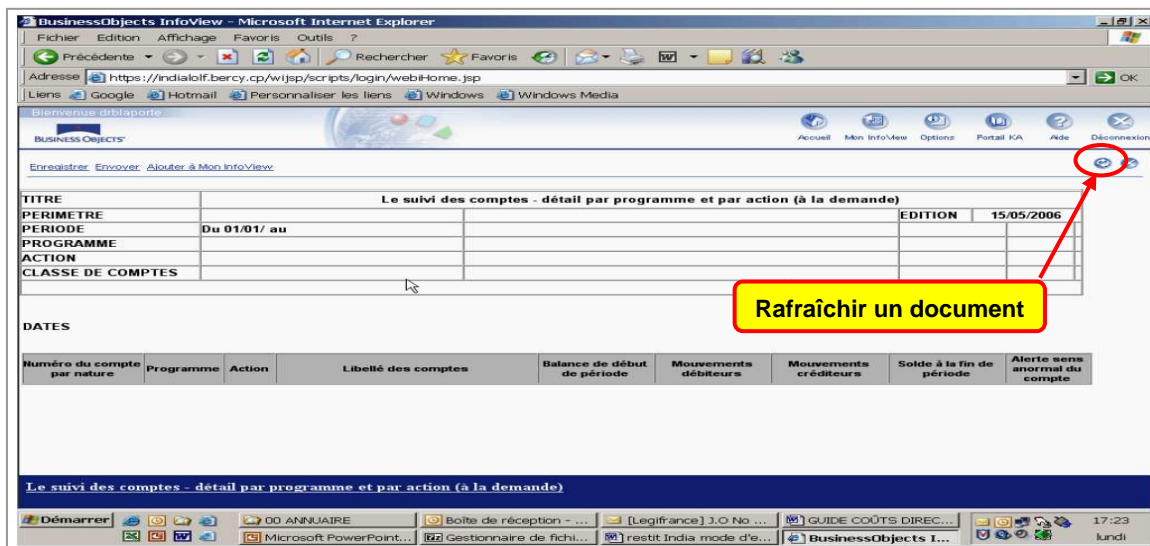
BusinessObjects InfoView - Microsoft Internet Explorer

Fichier Edition Affichage Favoris Outils ?

Précédente Rechercher Favoris

Adresse https://indialolf.bercy.cp/wijsp/scripts/login/webiHome.jsp OK

Liens Google Hotmail Personnaliser les liens Windows Windows Media

Bienvenue drblaporte

BUSINESS OBJECTS

Accueil Mon InfoView Options Portail KA Aide Déconnexion

Enregistrer Envoyer Ajouter à Mon InfoView

| TITRE | Le suivi des comptes - détail par programme et par action (à la demande) | | | |
|---|---|---|---|---|
| PERIMETRE | | | EDITION | 15/05/2006 |
| PERIODE | Du 01/01/ au | | | |
| PROGRAMME | | | | |
| ACTION | | | | |
| CLASSE DE COMPTES | | | | |

Rafraîchir un document

DATES

| Numéro du compte par nature | Programme | Action | Libellé des comptes | Balance de début de période | Mouvements débiteurs | Mouvements créditeurs | Solde à la fin de période | Alerte sens anormal du compte |
|---|---|---|---|---|---|---|---|---|

Le suivi des comptes - détail par programme et par action (à la demande)

Démarrer 00 ANNUAIRE Boîte de réception - ... [Legifrance] J.O No ... GUIDE COÛTS DIREC... 17:23
Microsoft PowerPoint... Gestionnaire de fichi... restit India mode d'e... BusinessObjects I... lundi